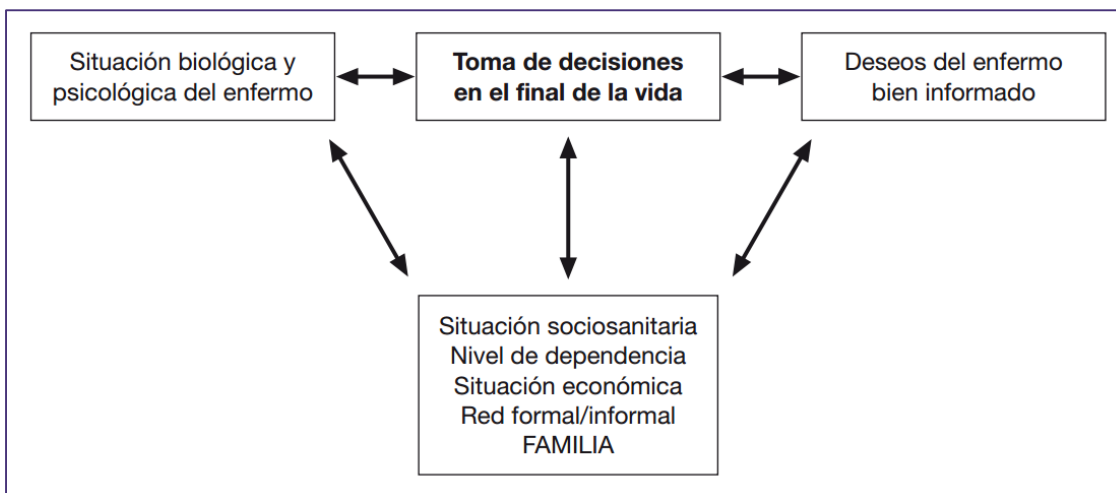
Situación biológica y psicológica del enfermo

**Toma de decisiones en el final de la vida**

Deseos del enfermo bien informado

Situación sociosanitaria
Nivel de dependencia
Situación económica
Red formal/informal
FAMILIA